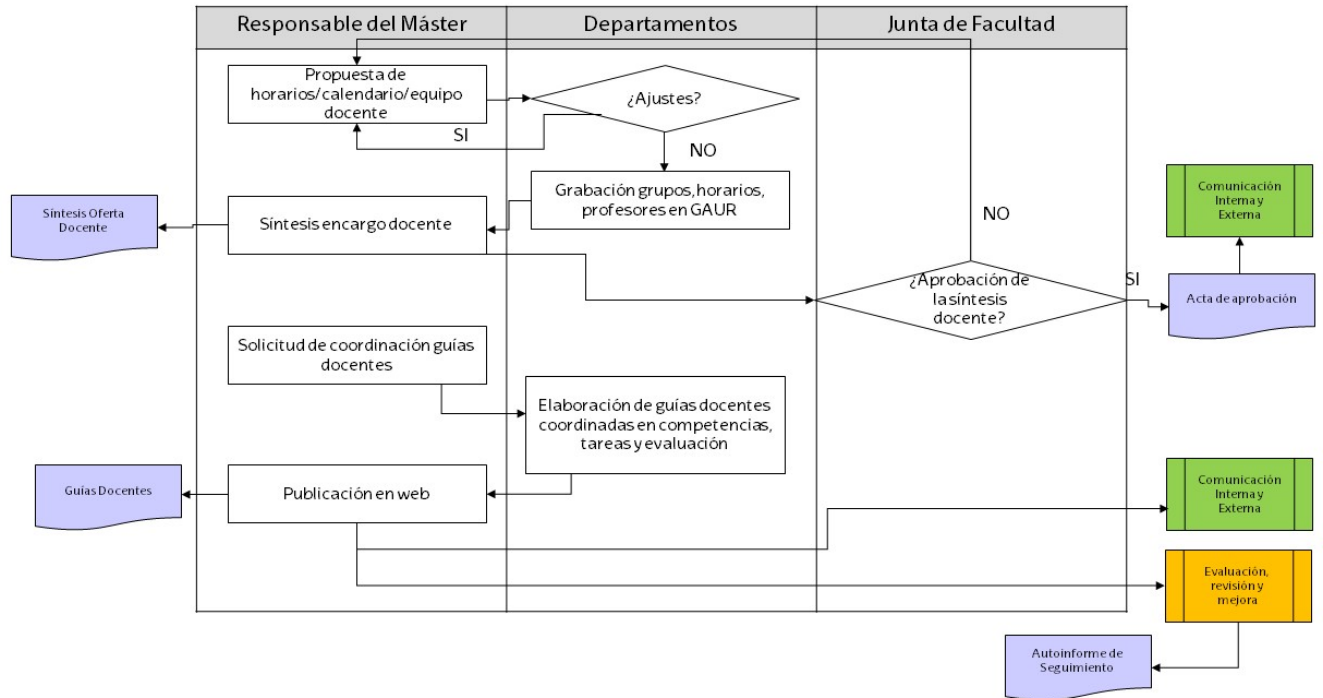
Responsable del Máster
Departamentos
Junta de Facultad

Propuesta de horarios/calendario/equipo docente

¿Ajustes?

SI

NO

Grabación grupos, horarios, profesores en GAUR

Síntesis Oferta Docente

Síntesis encargo docente

NO

Comunicación Interna y Externa

¿Aprobación de la síntesis docente?

SI

Acta de aprobación

Solicitud de coordinación guías docentes

Elaboración de guías docentes coordinadas en competencias, tareas y evaluación

Guías Docentes

Publicación en web

Comunicación Interna y Externa

Evaluación, revisión y mejora

Autoinforme de Seguimiento